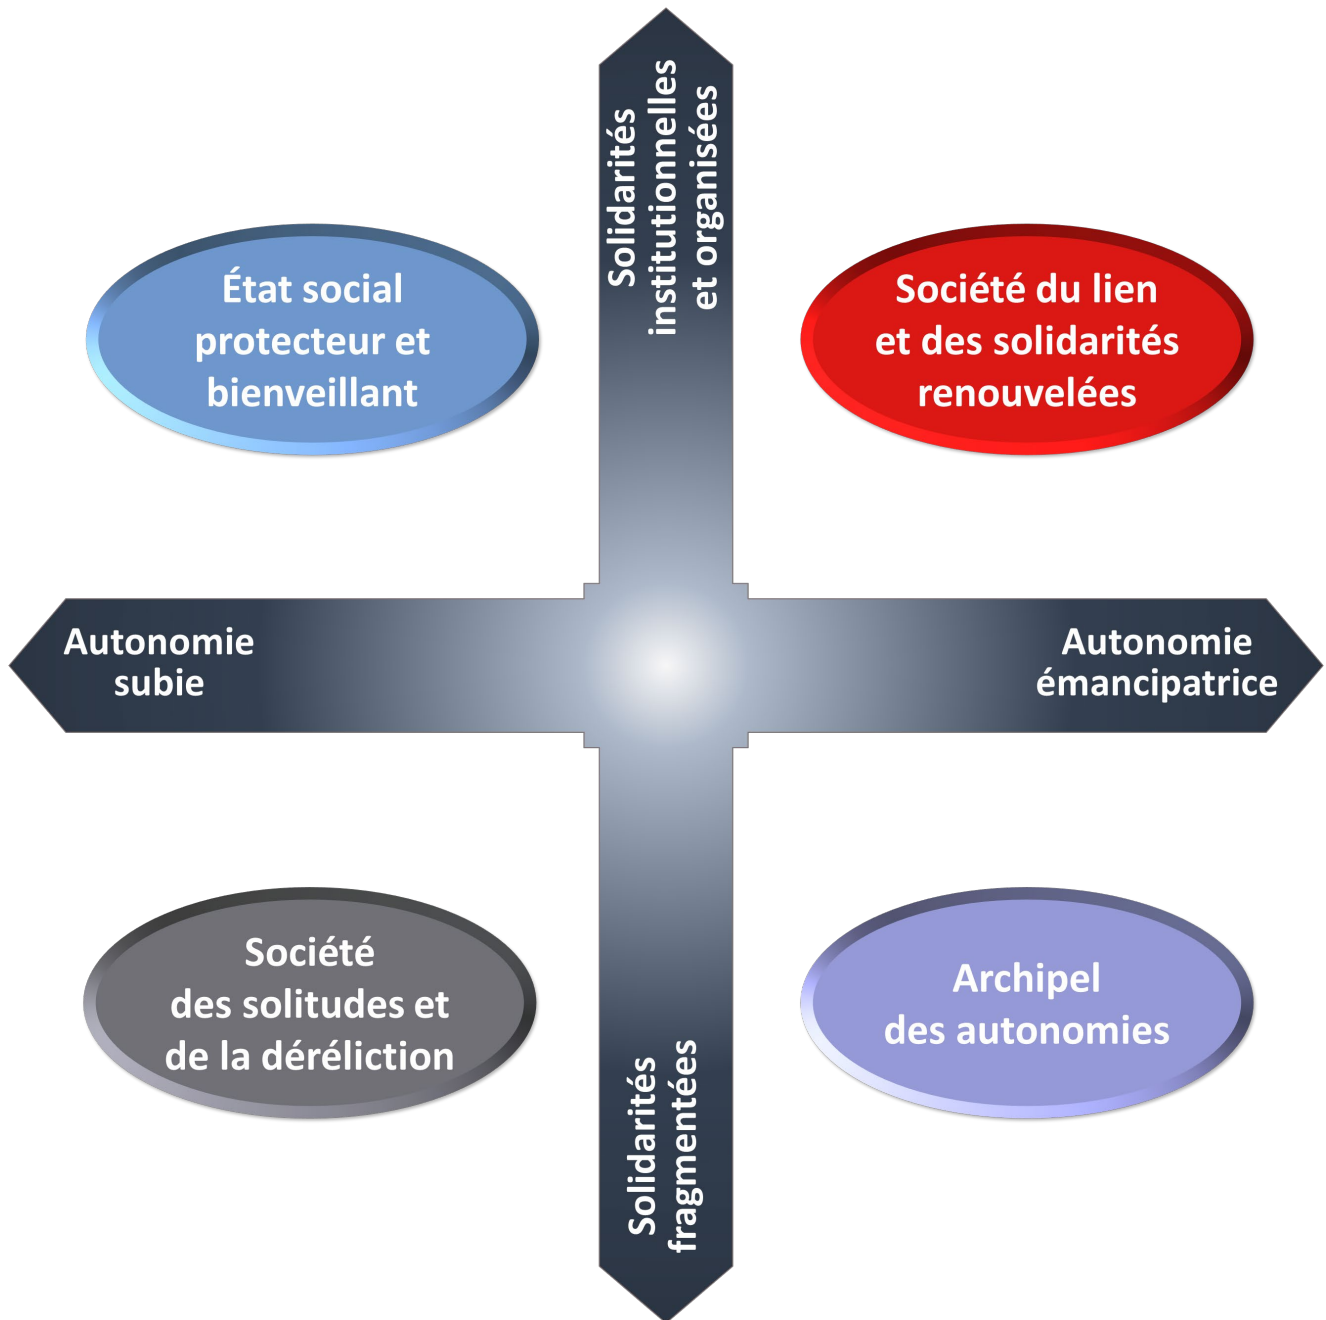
Solidarités institutionnelles et organisées

État social protecteur et bienveillant

Société du lien et des solidarités renouvelées

Autonomie subie

Autonomie émancipatrice

Société des solitudes et de la déréliction

Archipel des autonomies

Solidarités fragmentées